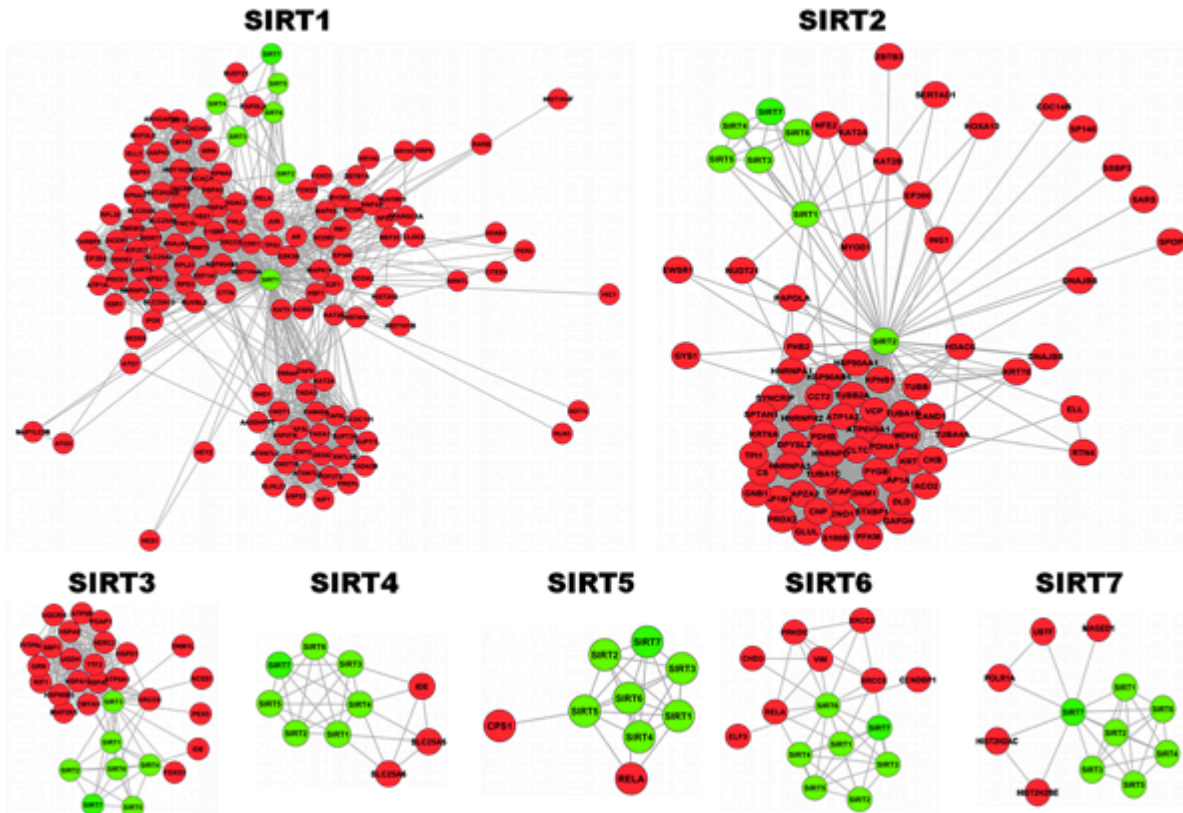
SIRT1

SIRT2

SIRT3

SIRT4

SIRT5

SIRT6

SIRT7

ZBTB3
SERTAD1
CDC14B
SP140
HOXA10
SIRT7
SIRT4
SIRT6
NFE2
KAT2A
E2F3
SIRT5
SIRT3
KAT2B
EP300
SARS
SIRT1
INS1
MYOD1
SPOP
EWSR1
MLLT3
DNAJB3
KAPOLA
SIRT2
PHB2
HDAC6
DNAJB6
GYS1
HSP90AA1
HNRNPA1
KRT75
HSP90AB1
KPNB1
TUBB
SYNCRIP
CCT2
TUBB2A
ELL
SPTAN1
ATP1A2
VCP
TUBA1B
HNRNPA2B1
ENO1
TUBA4A
KRT6A
PDHB
ATP5A1
CLTC
DPYSL2
HNRNPU
PDHA1
MDH2
ETNA
TIP1
CS
HNRNPA3
TUBA1C
PYGB
KIF5
CKB
GNB1
LPP
APP2
AP2A2
GFAP
DNM1
ACO2
DLD
PRDX2
CNP
ENO1
STXBP1
GAPDH
GLUL
S100B
PFKM

SIRT7
SIRT2
SIRT4
SIRT3
SIRT1
SIRT5
SIRT6
IDE
SLC25A5
SLC25A6

CPS1
SIRT7
SIRT2
SIRT3
SIRT6
SIRT5
SIRT1
SIRT4
RELA

ERCC5
PRKDC
CHD4
VIM
ERCC6
CCNDBP1
SIRT6
RELA
SIRT7
ELF5
SIRT4
SIRT1
SIRT3
SIRT5
SIRT2

USTF
MAGED1
ROLR1A
SIRT7
SIRT1
SIRT6
SIRT2
HIST2H2AC
SIRT4
SIRT3
SIRT5
HIST2H2BE